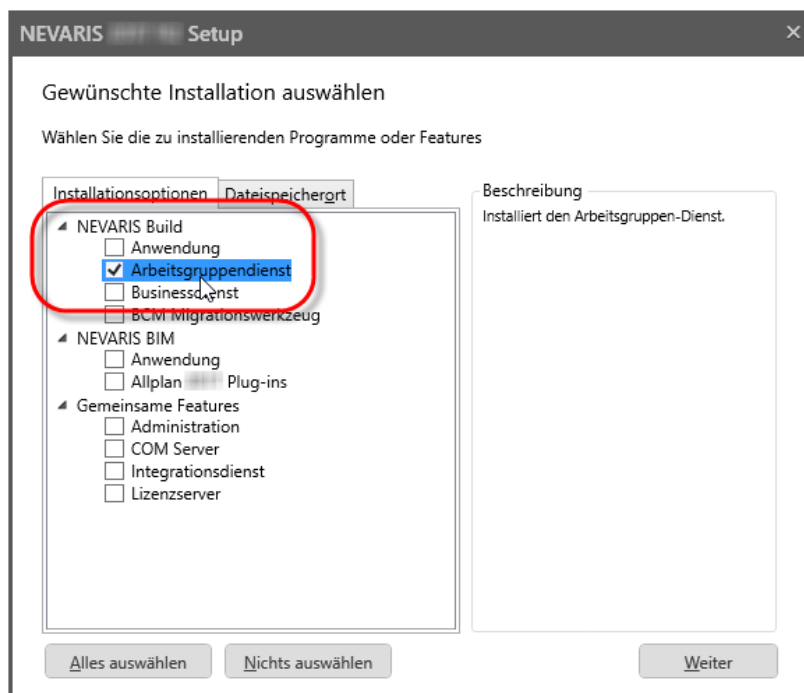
NEVARIS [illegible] Setup ×

Gewünschte Installation auswählen

Wählen Sie die zu installierenden Programme oder Features

Installationsoptionen | Dateispeicherort

NEVARIS Build
Anwendung
✓ Arbeitsgruppendienst
Businessdienst
BCM Migrationswerkzeug
NEVARIS BIM
Anwendung
Allplan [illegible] Plug-ins
Gemeinsame Features
Administration
COM Server
Integrationsdienst
Lizenzserver

Beschreibung
Installiert den Arbeitsgruppen-Dienst.

Alles auswählen | Nichts auswählen | Weiter